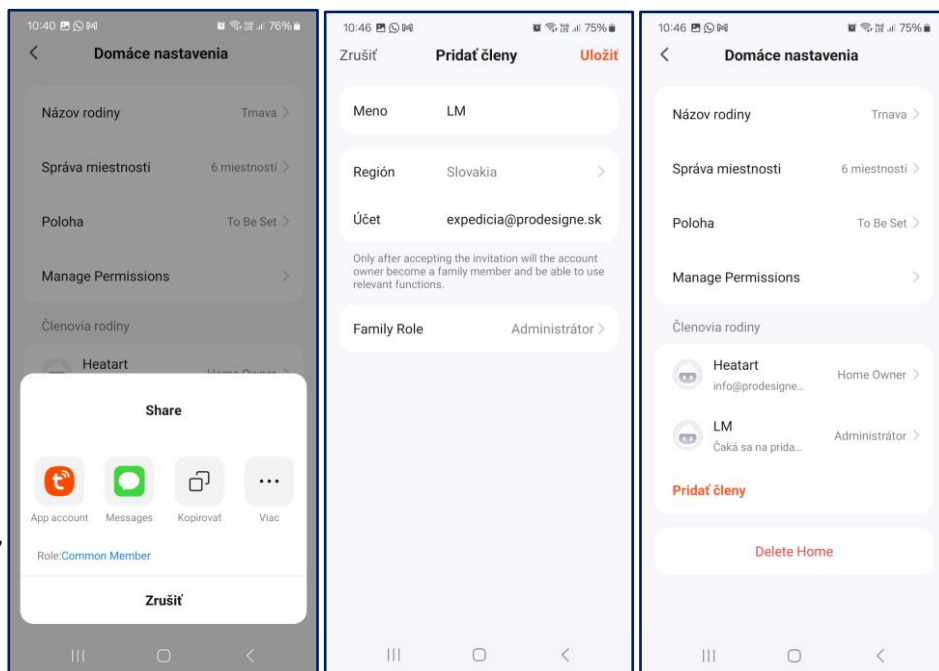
10:40 76%
Domáce nastavenia

Názov rodiny Trnava

Správa miestnosti 6 miestností

Poloha To Be Set

Manage Permissions

Členovia rodiny

Heatart

Share

App account Messages Kopírovať Viac

Role:Common Member

Zrušiť

10:46 75%
Zrušiť Pridať členy Uložiť

Meno LM

Región Slovakia

Účet expedicia@prodesigne.sk

Only after accepting the invitation will the account owner become a family member and be able to use relevant functions.

Family Role Administrátor

10:46 75%
Domáce nastavenia

Názov rodiny Trnava

Správa miestnosti 6 miestností

Poloha To Be Set

Manage Permissions

Členovia rodiny

Heatart
info@prodesigne... Home Owner

LM
Čaká sa na prida... Administrátor

Pridať členy

Delete Home